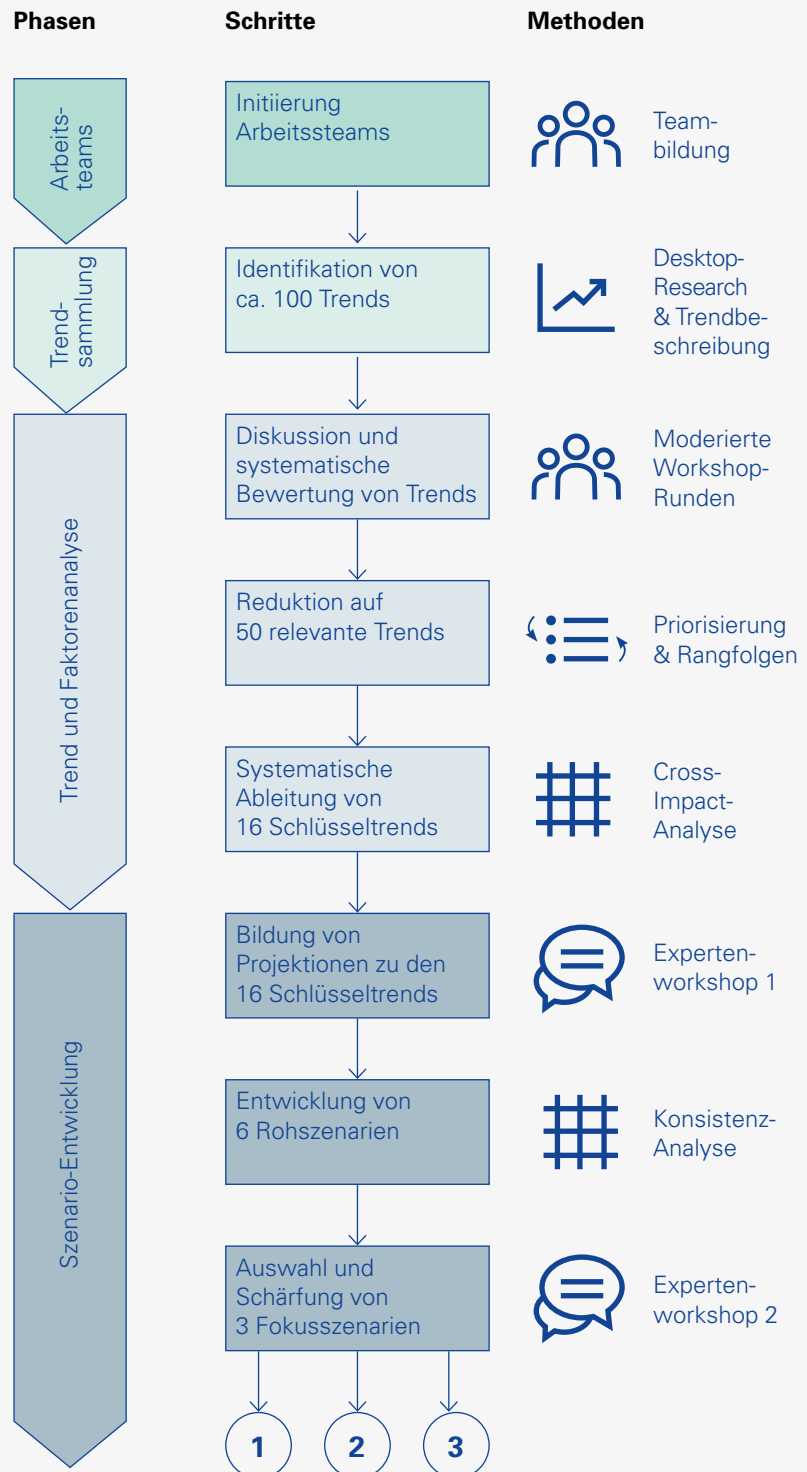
Phasen

Schritte

Methoden

Arbeitsteams

Initiierung Arbeitssteams

Teambildung

Trendsammlung

Identifikation von ca. 100 Trends

Desktop-Research & Trendbeschreibung

Trend und Faktorenanalyse

Diskussion und systematische Bewertung von Trends

Moderierte Workshop-Runden

Reduktion auf 50 relevante Trends

Priorisierung & Rangfolgen

Systematische Ableitung von 16 Schlüsseltrends

Cross-Impact-Analyse

Szenario-Entwicklung

Bildung von Projektionen zu den 16 Schlüsseltrends

Expertenworkshop 1

Entwicklung von 6 Rohszenarien

Konsistenz-Analyse

Auswahl und Schärfung von 3 Fokusszenarien

Expertenworkshop 2

1

2

3